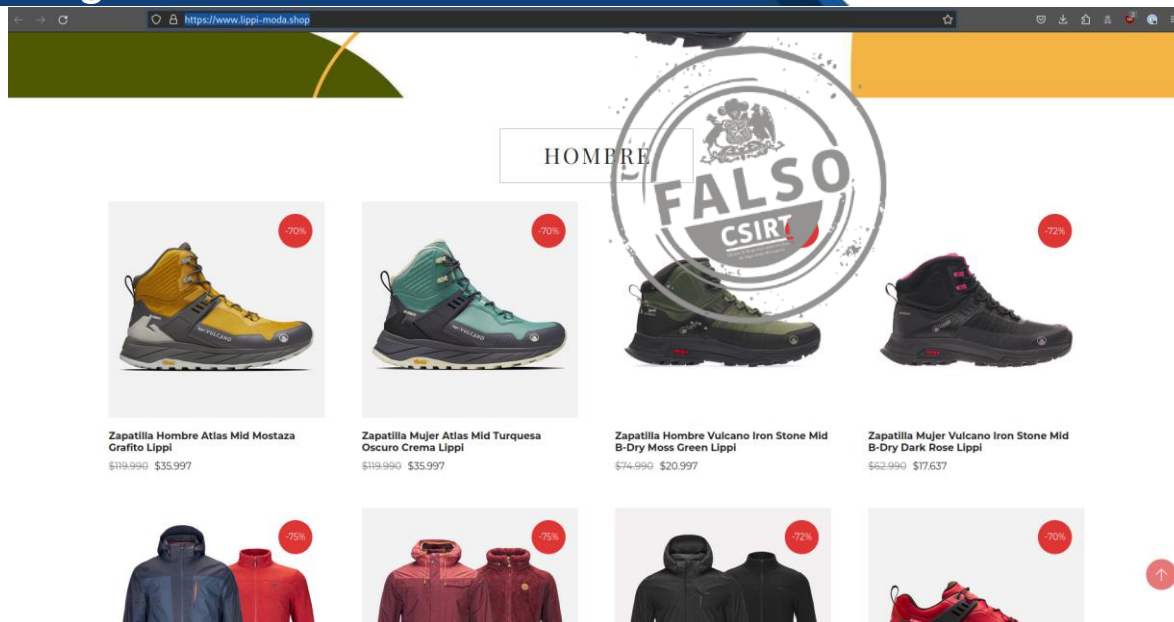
https://www.lippi-moda.shop

HOMBRE

FALSO

CSIRT

-70%

-70%

-72%

Zapatilla Hombre Atlas Mid Mostaza Grafito Lippi
~~$119.990~~ $35.997

Zapatilla Mujer Atlas Mid Turquesa Oscuro Crema Lippi
~~$119.990~~ $35.997

Zapatilla Hombre Vulcano Iron Stone Mid B-Dry Moss Green Lippi
~~$74.990~~ $20.997

Zapatilla Mujer Vulcano Iron Stone Mid B-Dry Dark Rose Lippi
~~$62.990~~ $17.637

-75%

-75%

-72%

-70%